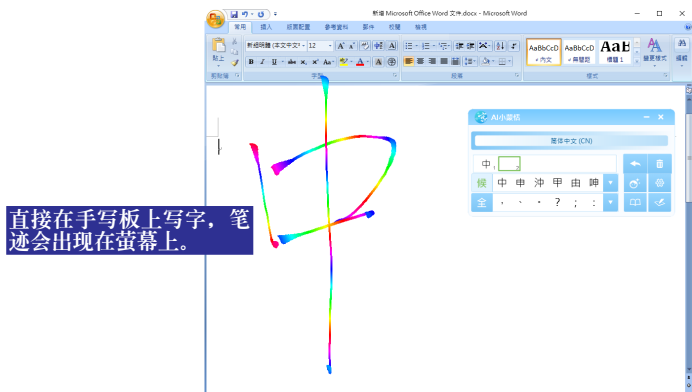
新增 Microsoft Office Word 文件.docx - Microsoft Word

常用 插入 版面配置 參考資料 郵件 校閱 檢視

貼上 新細明體 (本文中文字 12 A A Aa A
B I U abe x, x² Aa A A

剪貼簿 字型 段落 樣式

AaBbCcD AaBbCcD AaB
• 內文 • 無間距 標題 1

變更樣式 編輯

AI小蒙猿

繁体中文 (CN)

中 1 2

候 中 申 沖 甲 由 呻

全 , 、 . ? ; :

直接在手写板上写字，笔迹会出现在萤幕上。